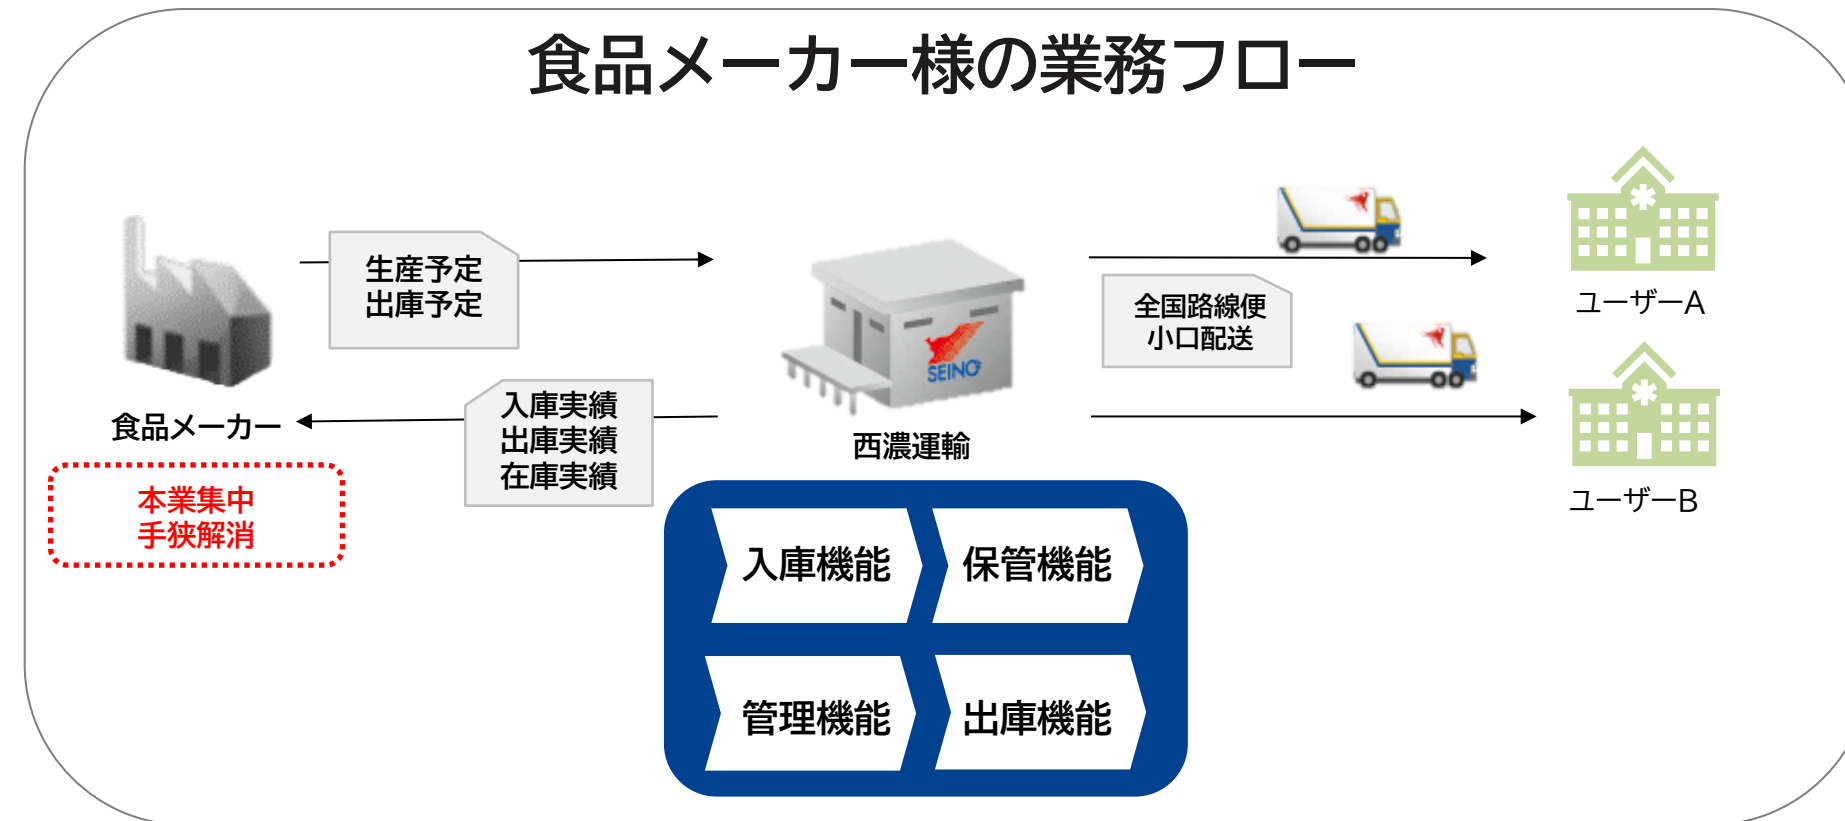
食品メーカー様の業務フロー

生産予定
出庫予定

入庫実績
出庫実績
在庫実績

食品メーカー

本業集中
手狭解消

SEINO

西濃運輸

入庫機能
保管機能
管理機能
出庫機能

全国路線便
小口配送

ユーザーA

ユーザーB